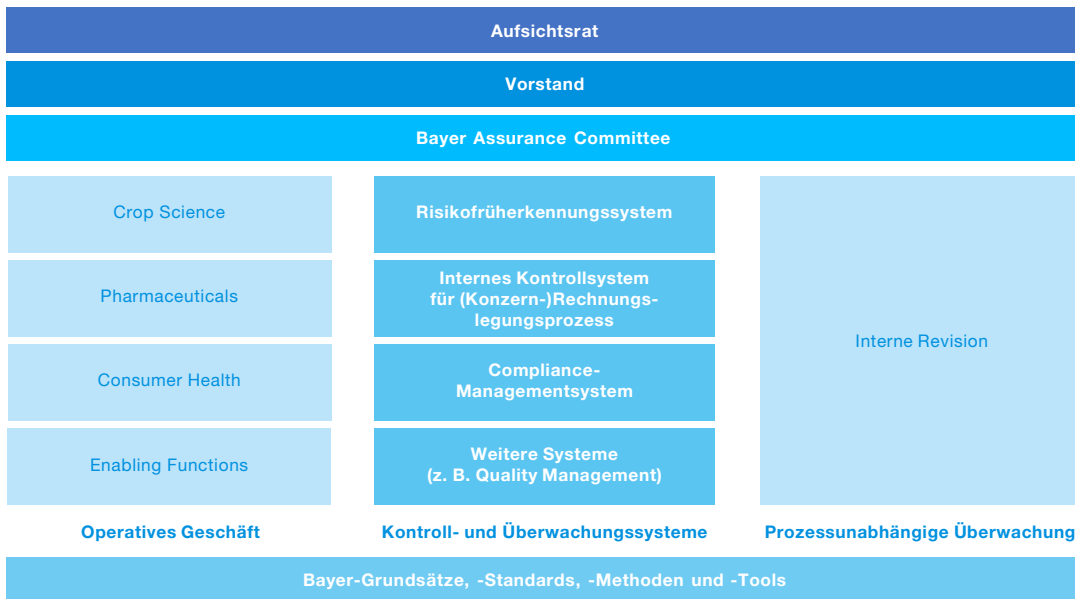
Aufsichtsrat

Vorstand

Bayer Assurance Committee

Crop Science

Pharmaceuticals

Consumer Health

Enabling Functions

Operatives Geschäft

Risikofrüherkennungssystem

Internes Kontrollsystem für (Konzern-)Rechnungslegungsprozess

Compliance-Managementsystem

Weitere Systeme (z. B. Quality Management)

Kontroll- und Überwachungssysteme

Interne Revision

Prozessunabhängige Überwachung

Bayer-Grundsätze, -Standards, -Methoden und -Tools